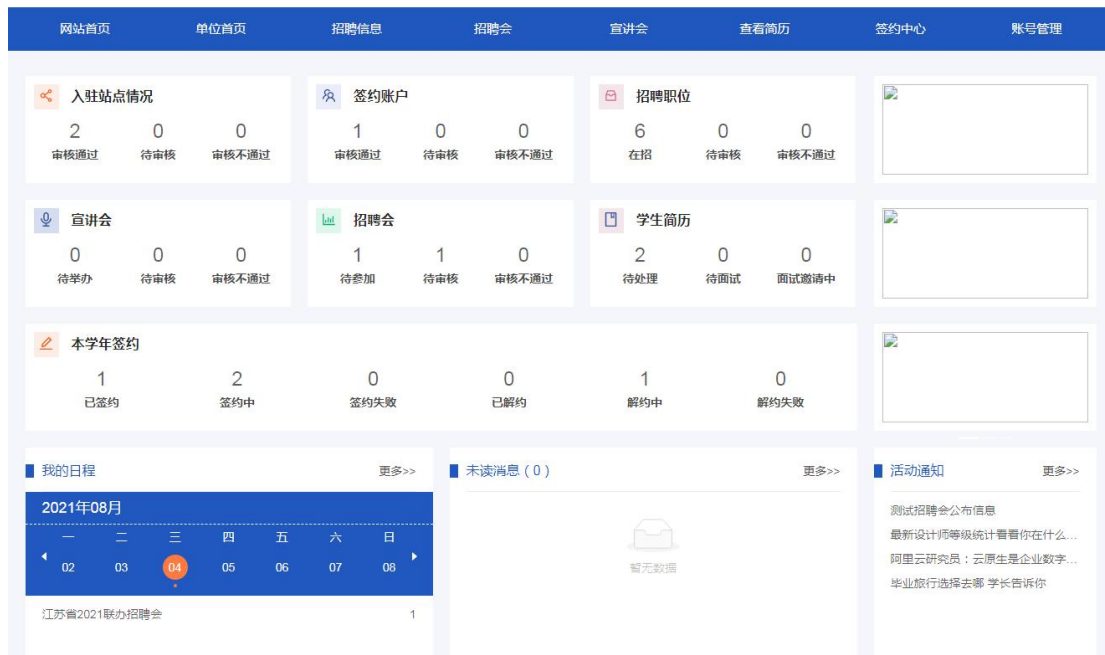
网站首页 单位首页 招聘信息 招聘会 宣讲会 查看简历 签约中心 账号管理

入驻站点情况
2 审核通过
0 待审核
0 审核不通过

签约账户
1 审核通过
0 待审核
0 审核不通过

招聘职位
6 在招
0 待审核
0 审核不通过

宣讲会
0 待举办
0 待审核
0 审核不通过

招聘会
1 待参加
1 待审核
0 审核不通过

学生简历
2 待处理
0 待面试
0 面试邀请中

本学年签约
1 已签约
2 签约中
0 签约失败
0 已解约
1 解约中
0 解约失败

我的日程 更多>>

2021年08月

| 一 | 二 | 三 | 四 | 五 | 六 | 日 |
|---|---|---|---|---|---|---|
| 02 | 03 | 04 | 05 | 06 | 07 | 08 |

江苏省2021联办招聘会 1

未读消息（0） 更多>>

暂无数据

活动通知 更多>>

测试招聘会公布信息
最新设计师等级统计看看你在什么...
阿里云研究员：云原生是企业数字...
毕业旅行选择去哪 学长告诉你